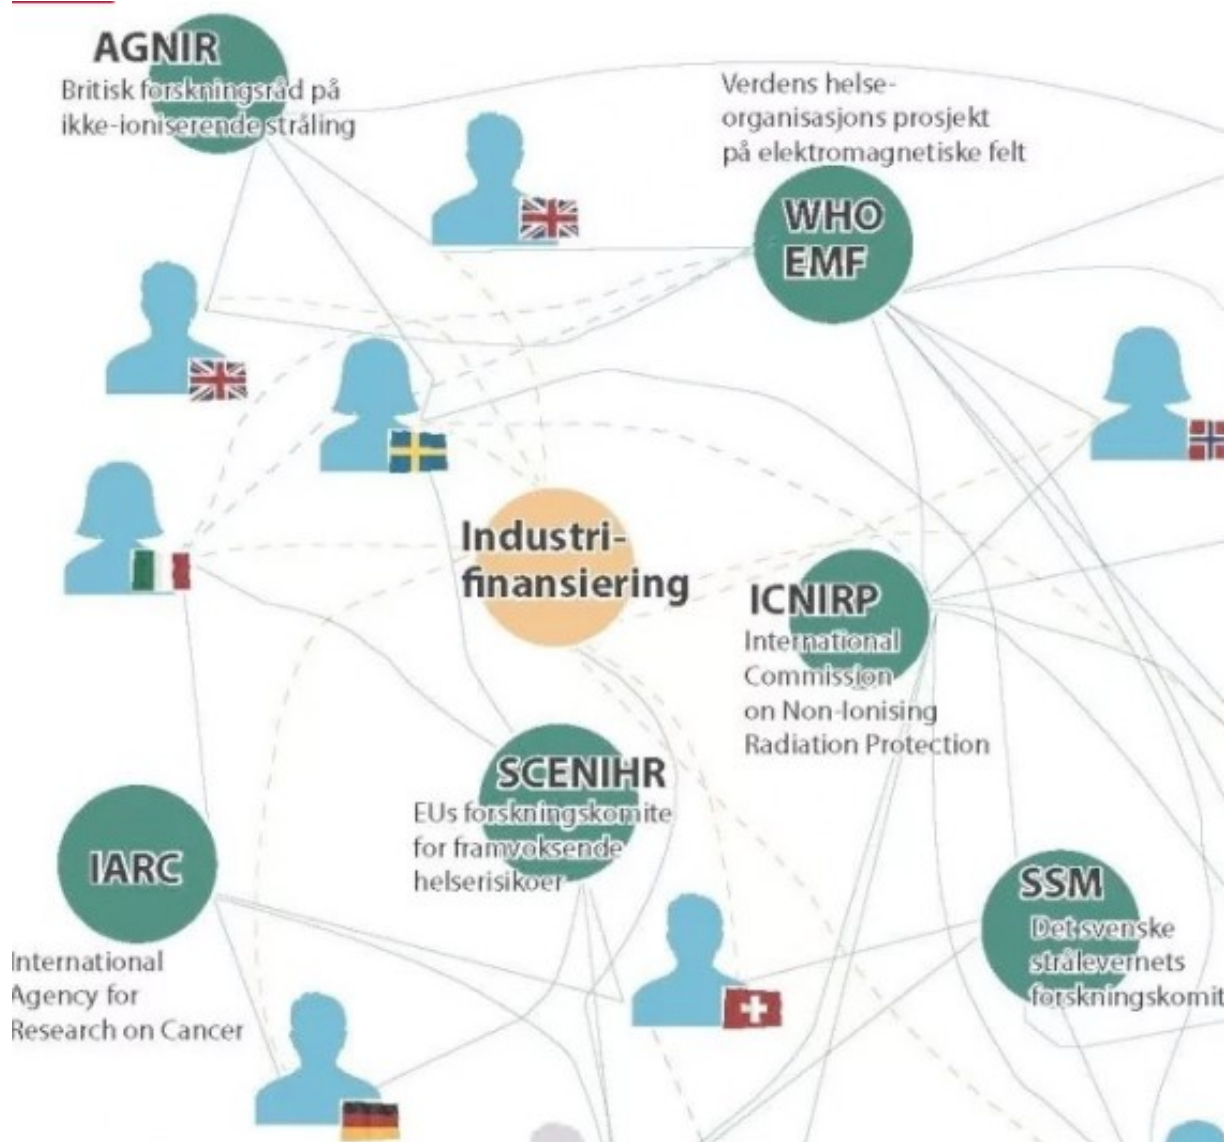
AGNIR
Britisk forskningsråd på ikke-ioniserende stråling

Verdens helse-organisasjons prosjekt på elektromagnetiske felt

WHO EMF

Industri-finansiering

ICNIRP
International Commission on Non-Ionising Radiation Protection

SCENIHR
EUs forskningskomite for framvoksende helserisikoer

IARC
International Agency for Research on Cancer

SSM
Det svenske strålevernets forskningskomit